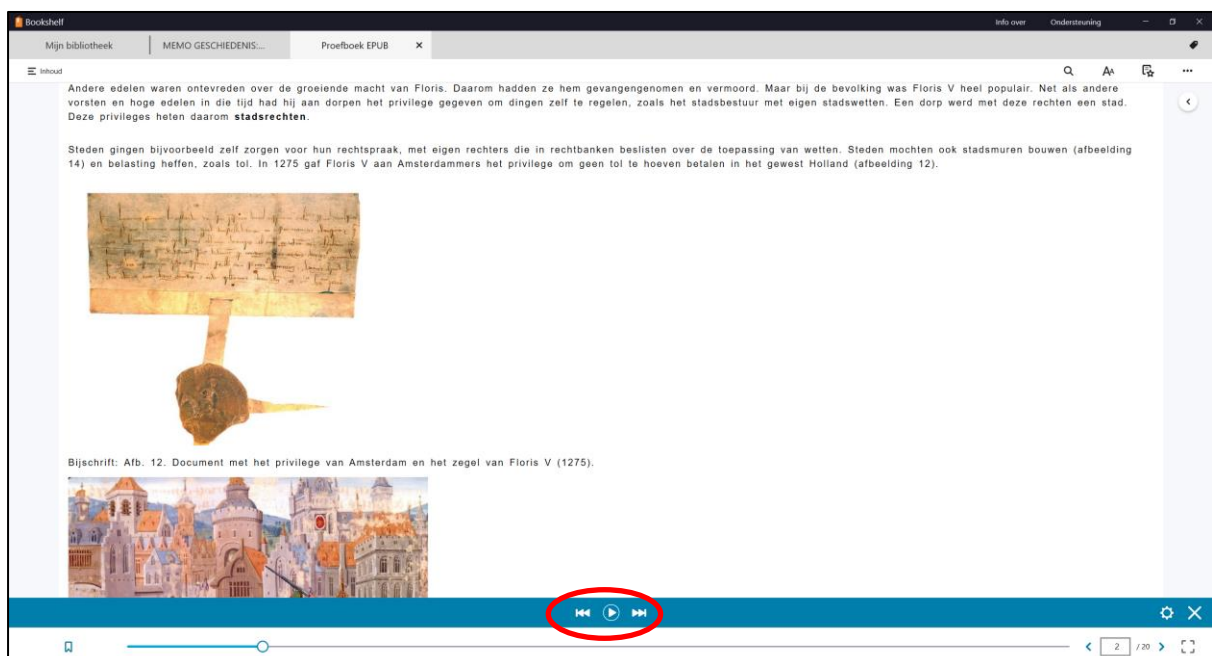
Bookshelf

Info over Ondersteuning

Mijn bibliotheek | MEMO GESCHIEDENIS:... | Proefboek EPUB ×

Inhoud

Andere edelen waren ontevreden over de groeiende macht van Floris. Daarom hadden ze hem gevangengenomen en vermoord. Maar bij de bevolking was Floris V heel populair. Net als andere vorsten en hoge edelen in die tijd had hij aan dorpen het privilege gegeven om dingen zelf te regelen, zoals het stadsbestuur met eigen stadswetten. Een dorp werd met deze rechten een stad. Deze privileges heten daarom **stadsrechten**.

Steden gingen bijvoorbeeld zelf zorgen voor hun rechtspraak, met eigen rechters die in rechtbanken beslisten over de toepassing van wetten. Steden mochten ook stadsmuren bouwen (afbeelding 14) en belasting heffen, zoals tol. In 1275 gaf Floris V aan Amsterdammers het privilege om geen tol te hoeven betalen in het gewest Holland (afbeelding 12).

Bijschrift: Afb. 12. Document met het privilege van Amsterdam en het zegel van Floris V (1275).

2 / 20